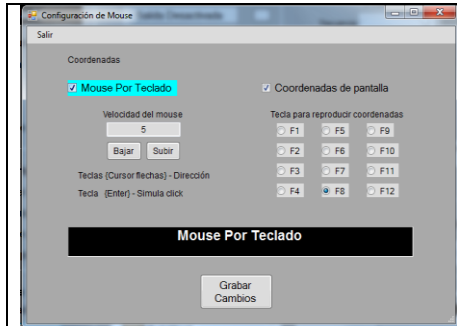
Configuración de Mouse

Salir

Coordenadas

Mouse Por Teclado

Coordenadas de pantalla

Velocidad del mouse

5

Bajar Subir

Teclas {Cursor flechas} - Dirección

Tecla {Enter} - Simula click

Tecla para reproducir coordenadas

| F1 | F5 | F9 |
|---|---|---|
| F2 | F6 | F10 |
| F3 | F7 | F11 |
| F4 | F8 | F12 |

Mouse Por Teclado

Grabar Cambios